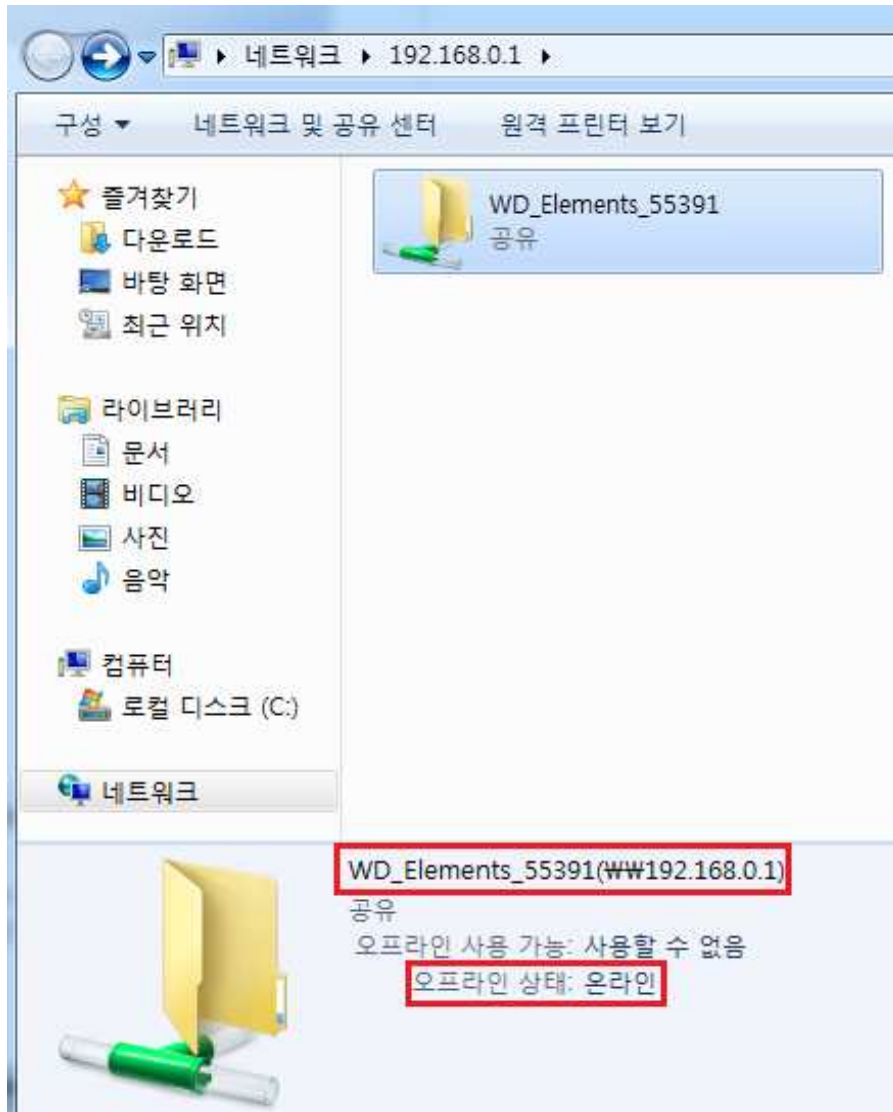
▸ 네트워크 ▸ 192.168.0.1 ▸

구성 ▾ 네트워크 및 공유 센터 원격 프린터 보기

즐겨찾기
다운로드
바탕 화면
최근 위치

라이브러리
문서
비디오
사진
음악

컴퓨터
로컬 디스크 (C:)

네트워크

WD_Elements_55391
공유

WD_Elements_55391(₩₩192.168.0.1)
공유
오프라인 사용 가능: 사용할 수 없음
오프라인 상태: 온라인